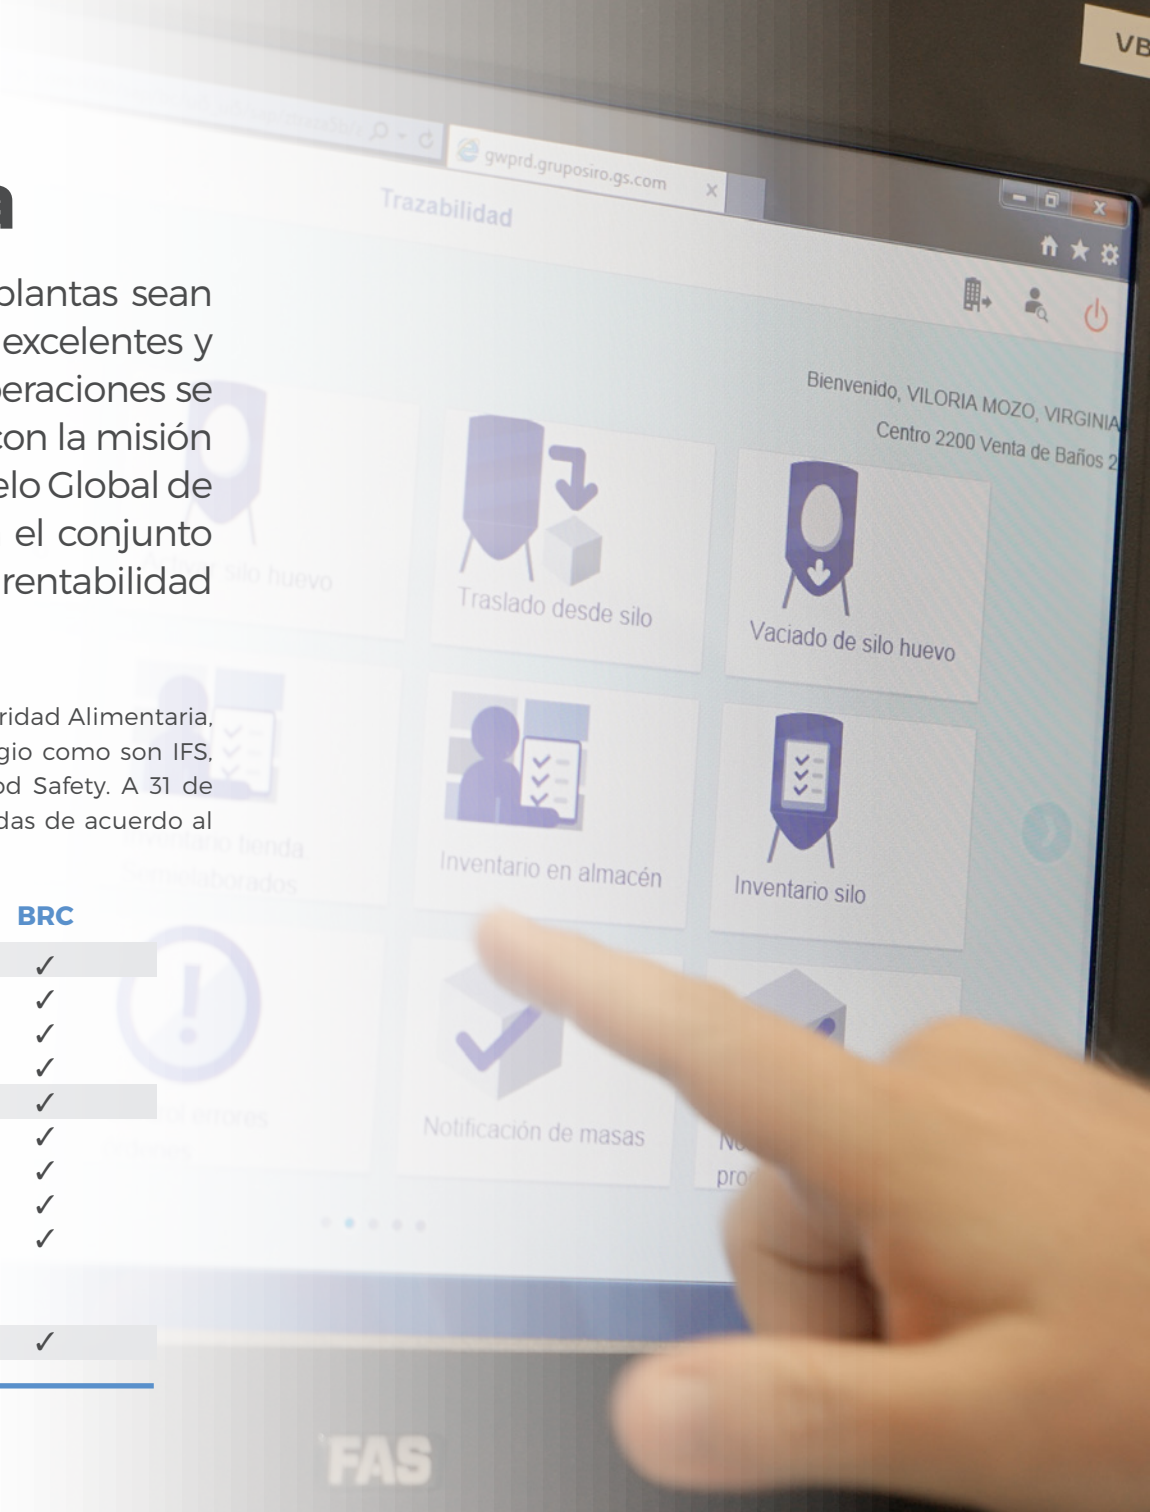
a

plantas sean excelentes y peraciones se con la misión elo Global de el conjunto rentabilidad

ridad Alimentaria, gio como son IFS, od Safety. A 31 de das de acuerdo al

| BRC |
|---|
| ✓ |
| ✓ |
| ✓ |
| ✓ |
| ✓ |
| ✓ |
| ✓ |
| ✓ |
| ✓ |
| |
| ✓ |

VB

gwprd.gruposiro.gs.com

Trazabilidad

Bienvenido, VILORIA MOZO, VIRGINIA
Centro 2200 Venta de Baños 2

silo huevo

Traslado desde silo

Vaciado de silo huevo

Inventario tienda, semielaborados

Inventario en almacén

Inventario silo

ol errores

Notificación de masas

No pro

FAS